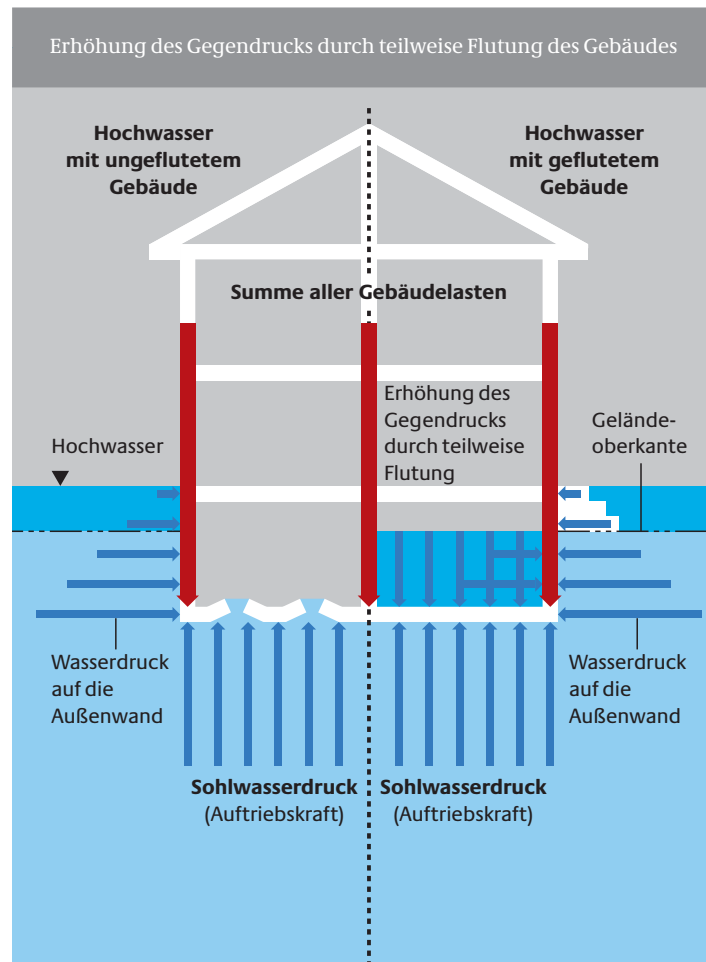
Erhöhung des Gegendrucks durch teilweise Flutung des Gebäudes

Hochwasser mit ungeflutetem Gebäude

Hochwasser mit geflutetem Gebäude

Summe aller Gebäudelasten

Erhöhung des Gegendrucks durch teilweise Flutung

Hochwasser

Geländeoberkante

Wasserdruck auf die Außenwand

Wasserdruck auf die Außenwand

Sohlwasserdruck (Auftriebskraft)

Sohlwasserdruck (Auftriebskraft)